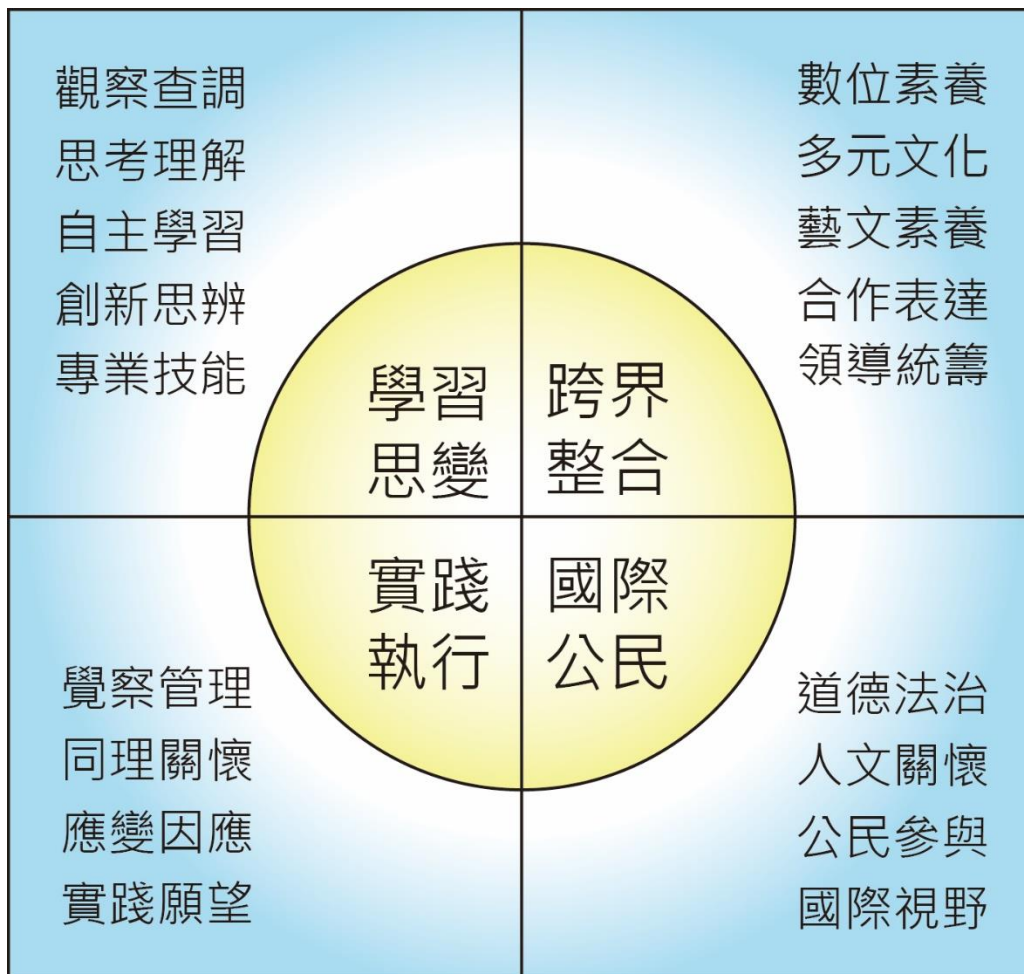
觀察查調
思考理解
自主學習
創新思辨
專業技能

數位素養
多元文化
藝文素養
合作表達
領導統籌

學習
思變

跨界
整合

實踐
執行

國際
公民

覺察管理
同理關懷
應變因應
實踐願望

道德法治
人文關懷
公民參與
國際視野